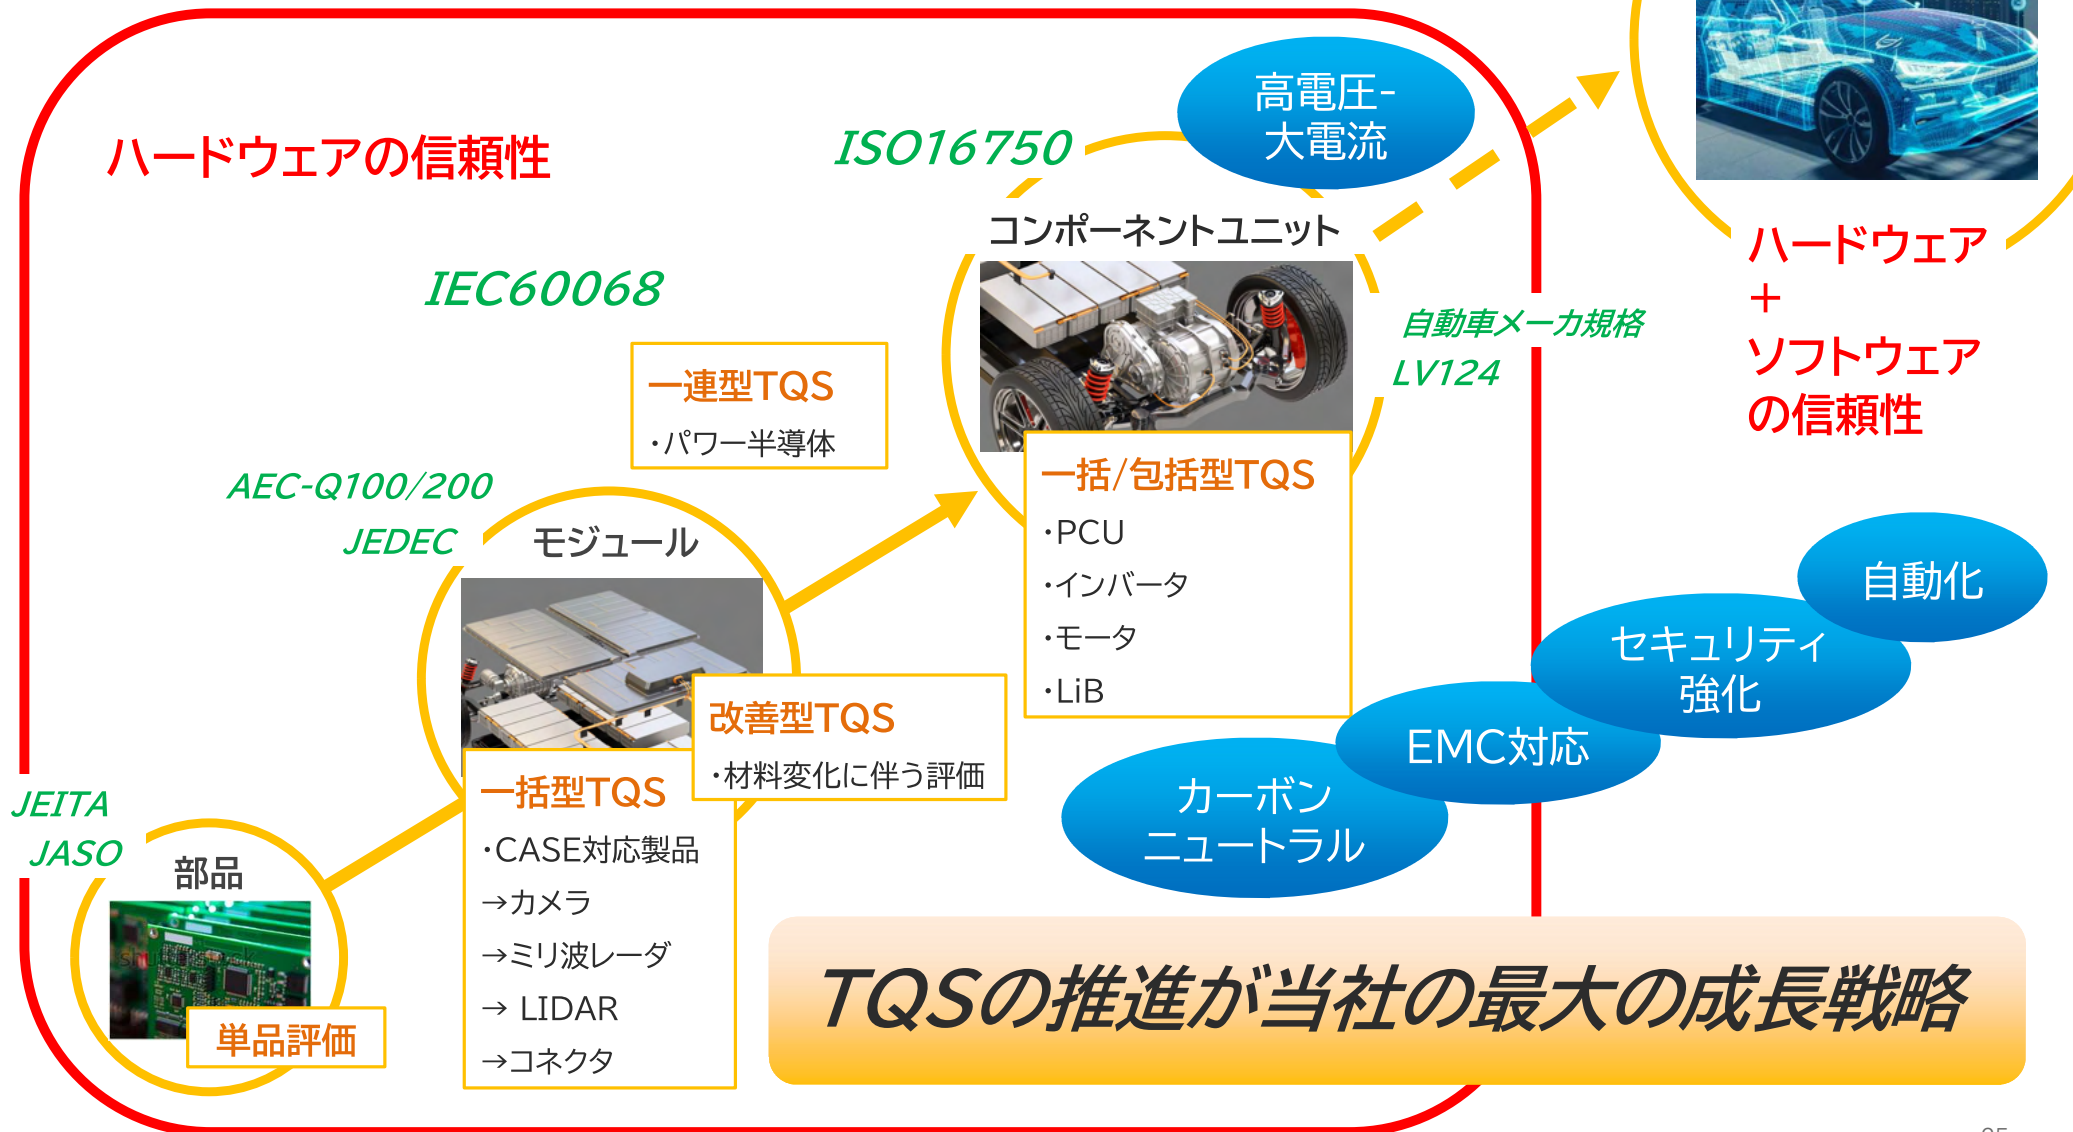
ハードウェアの信頼性

ISO16750

高電圧-大電流

IEC60068

コンポーネントユニット

自動車メーカ規格

LV124

ハードウェア
+
ソフトウェア
の信頼性

一連型TQS
・パワー半導体

AEC-Q100/200

JEDEC

モジュール

一括/包括型TQS
・PCU
・インバータ
・モータ
・LiB

自動化

セキュリティ強化

EMC対応

カーボンニュートラル

改善型TQS
・材料変化に伴う評価

JEITA

JASO

部品

一括型TQS
・CASE対応製品
→カメラ
→ミリ波レーダ
→ LIDAR
→コネクタ

単品評価

TQSの推進が当社の最大の成長戦略